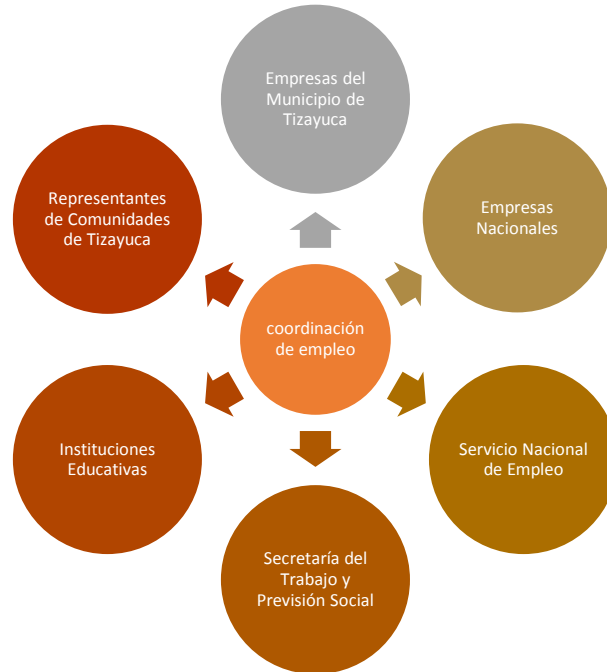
Empresas del Municipio de Tizayuca

Empresas Nacionales

Servicio Nacional de Empleo

Secretaría del Trabajo y Previsión Social

Instituciones Educativas

Representantes de Comunidades de Tizayuca

coordinación de empleo